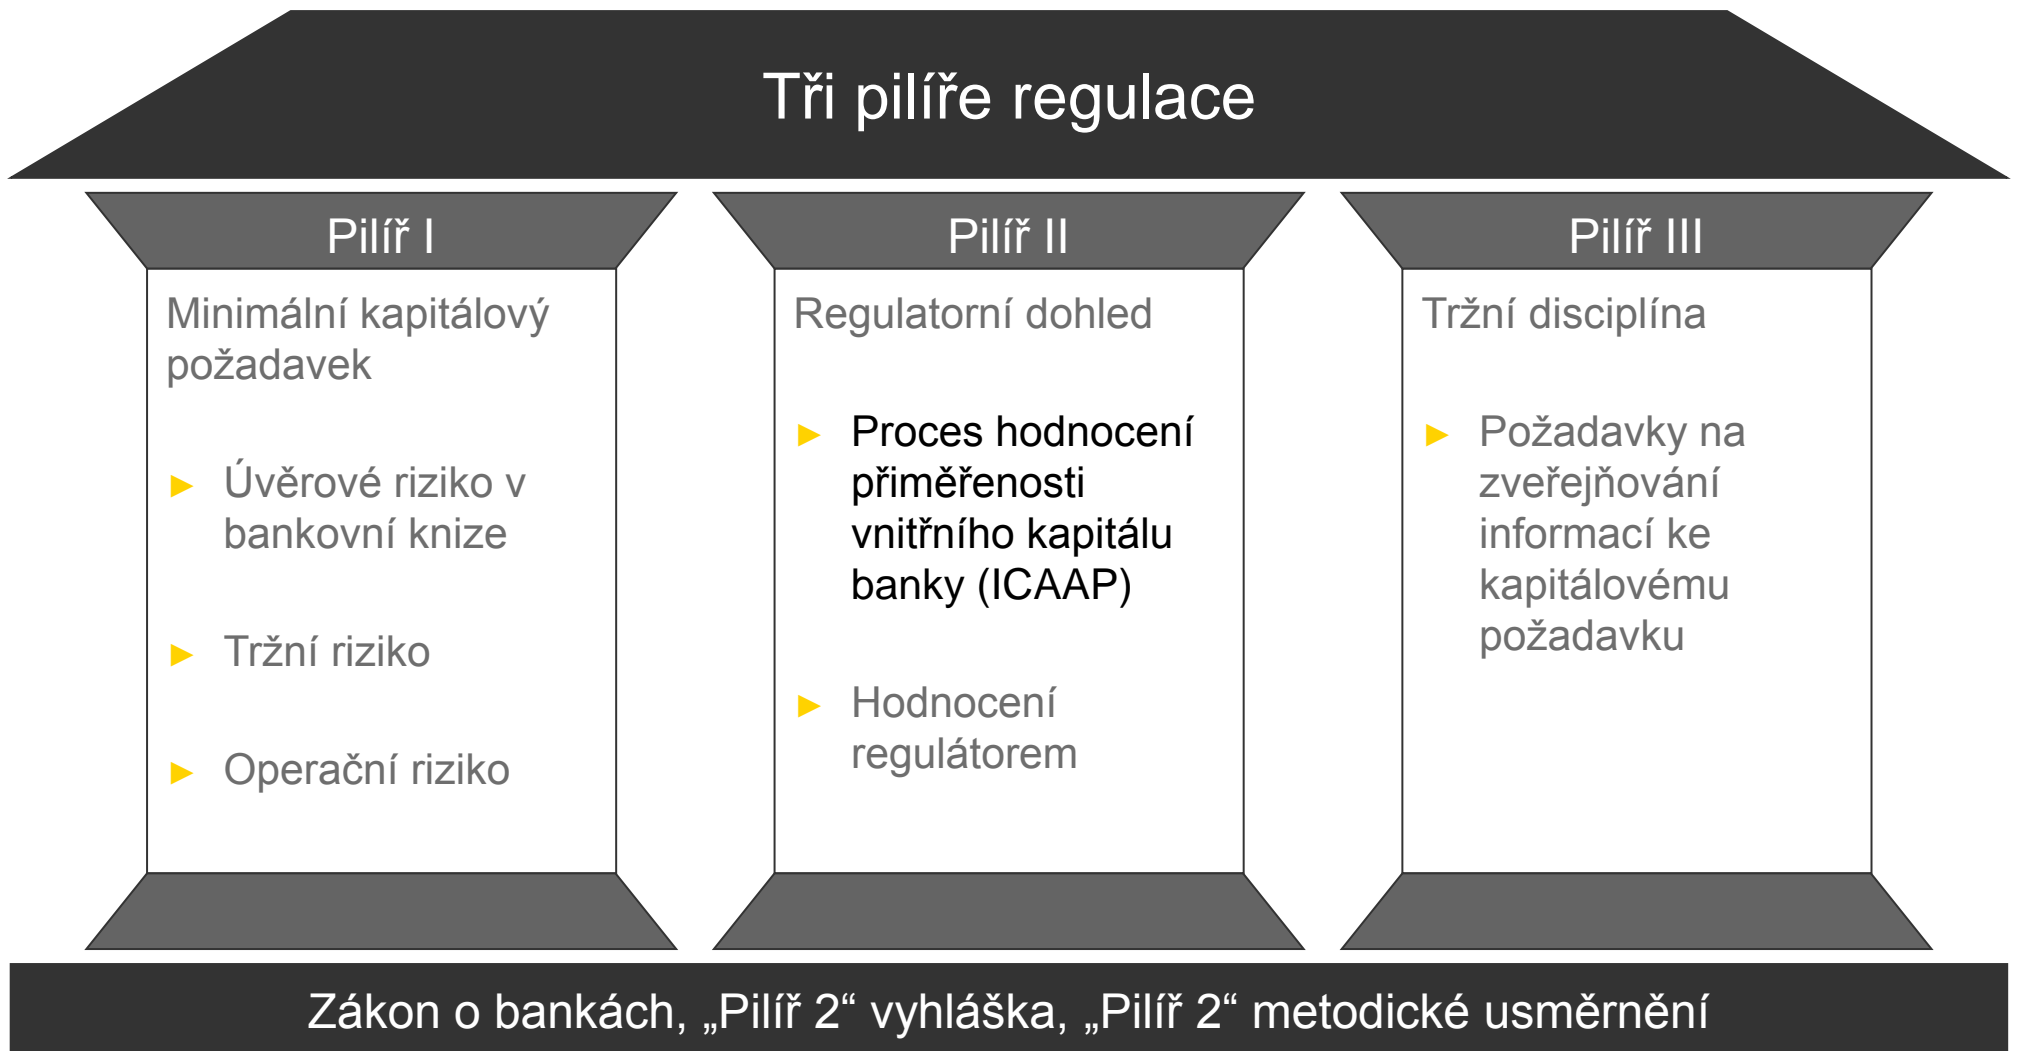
Tři pilíře regulace

Pilíř I

Minimální kapitálový požadavek

► Úvěrové riziko v bankovní knize

► Tržní riziko

► Operační riziko

Pilíř II

Regulatorní dohled

► Proces hodnocení přiměřenosti vnitřního kapitálu banky (ICAAP)

► Hodnocení regulátorem

Pilíř III

Tržní disciplína

► Požadavky na zveřejňování informací ke kapitálovému požadavku

Zákon o bankách, „Pilíř 2“ vyhláška, „Pilíř 2“ metodické usměrnění